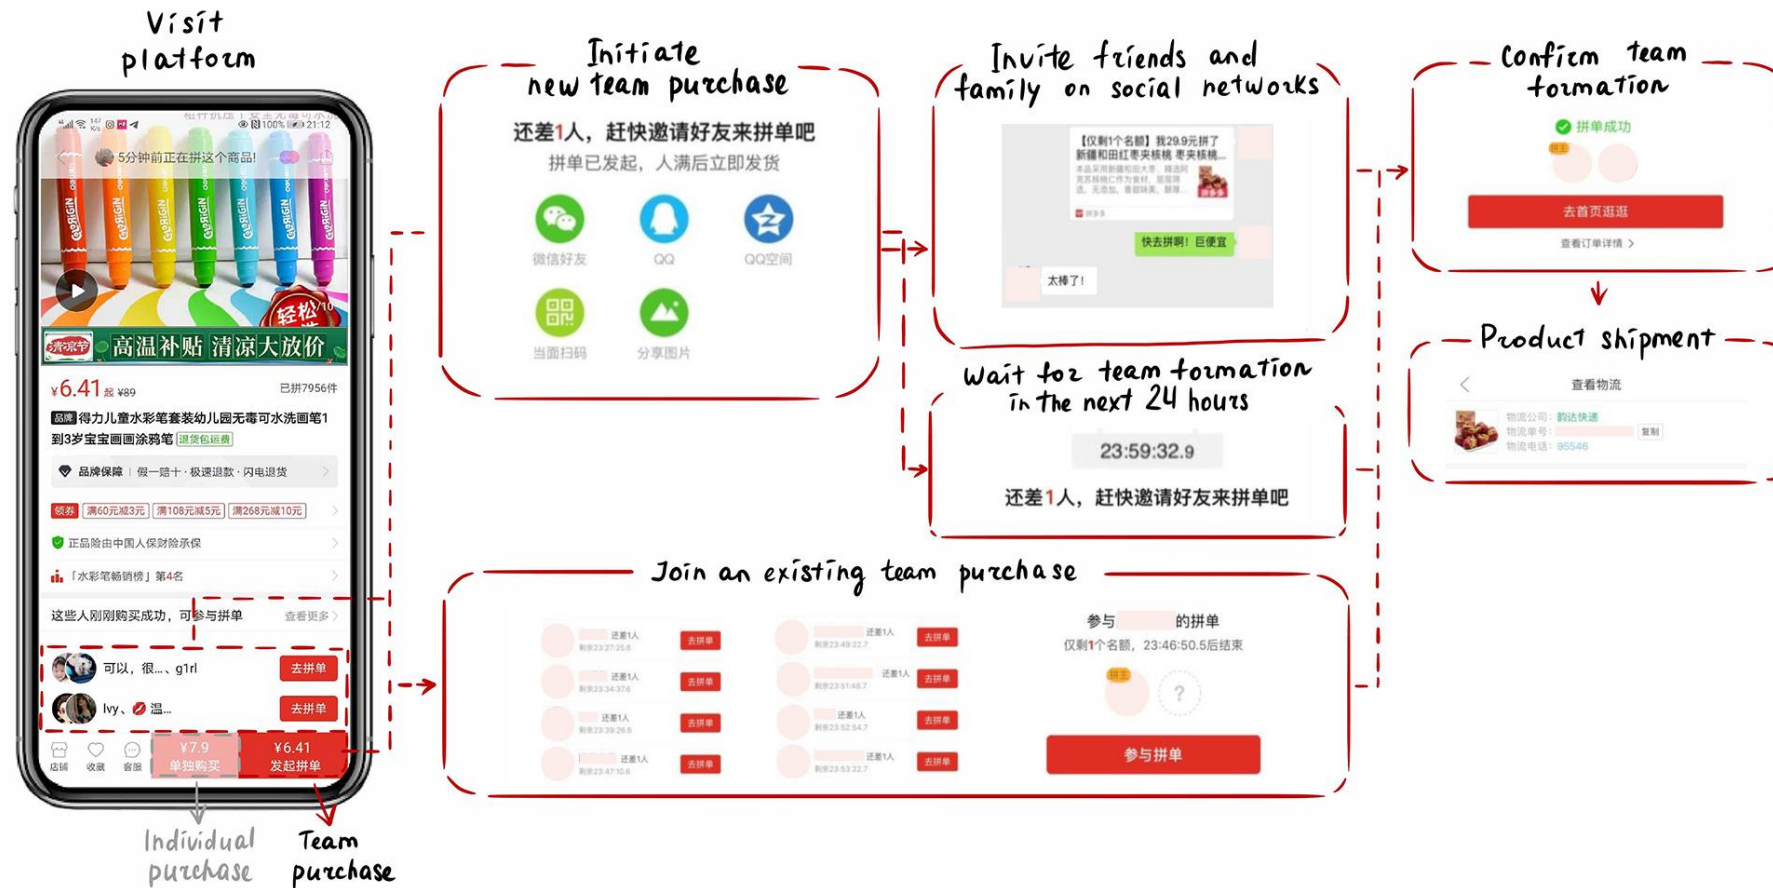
Visit platform

5分钟前正在拼这个商品!

高温补贴 清凉大放价

¥6.41 起 ¥89

已拼7956件

品牌 得力儿童水彩笔套装幼儿园无毒可水洗画笔1到3岁宝宝画画涂鸦笔 退货包运费

品牌保障 | 假一赔十 · 极速退款 · 闪电退货

领券 满60元减3元 满108元减5元 满268元减10元

正品险由中国人保财险承保

「水彩笔畅销榜」第4名

这些人刚刚购买成功，可参与拼单 查看更多

可以，很...、g1rl 去拼单

Ivy、温... 去拼单

店铺 收藏 客服

¥7.9 单独购买

¥6.41 发起拼单

Individual purchase

Team purchase

Initiate new team purchase

还差1人，赶快邀请好友来拼单吧

拼单已发起，人满后立即发货

微信好友 QQ QQ空间

当面扫码 分享图片

Invite friends and family on social networks

【仅剩1个名额】我29.9元拼了新疆和田红枣夹核桃 枣夹核桃...

快去拼啊！巨便宜

太棒了！

Wait for team formation in the next 24 hours

23:59:32.9

还差1人，赶快邀请好友来拼单吧

Join an existing team purchase

还差1人 去拼单

参与 的拼单

仅剩1个名额，23:46:50.5后结束

拼主

?

参与拼单

Confirm team formation

拼单成功

拼主

去首页逛逛

查看订单详情 >

Product shipment

查看物流

物流公司：韵达快递

物流单号： 复制

物流电话：95546